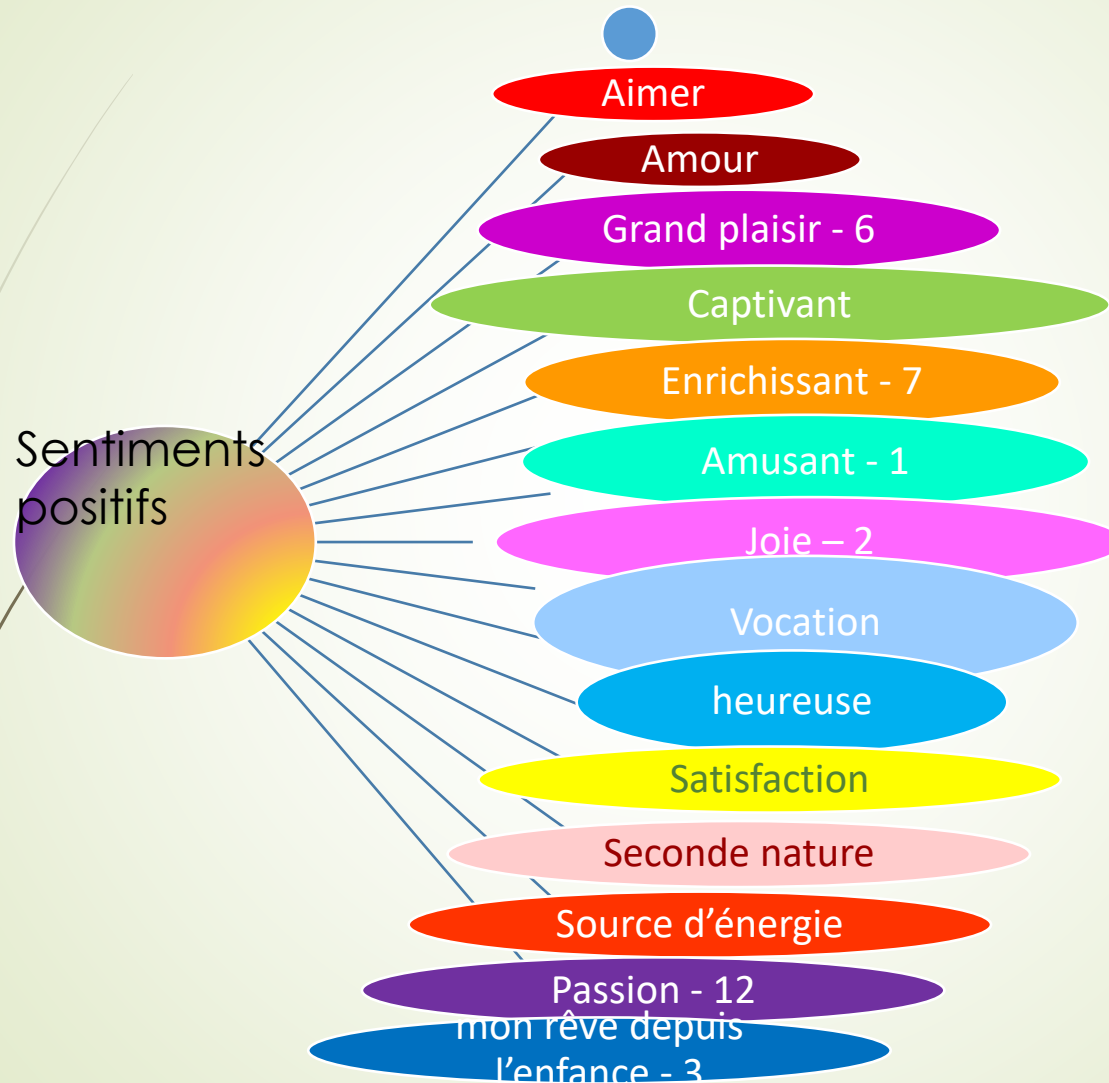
Sentiments positifs

Aimer

Amour

Grand plaisir - 6

Captivant

Enrichissant - 7

Amusant - 1

Joie – 2

Vocation

heureuse

Satisfaction

Seconde nature

Source d’énergie

Passion - 12

mon rêve depuis l’enfance - 3